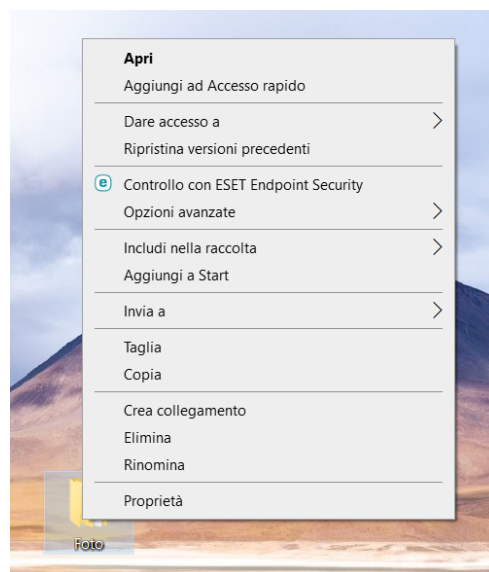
Apri
Aggiungi ad Accesso rapido

Dare accesso a
Ripristina versioni precedenti

Controllo con ESET Endpoint Security
Opzioni avanzate

Includi nella raccolta
Aggiungi a Start

Invia a

Taglia
Copia

Crea collegamento
Elimina
Rinomina

Proprietà

Foto